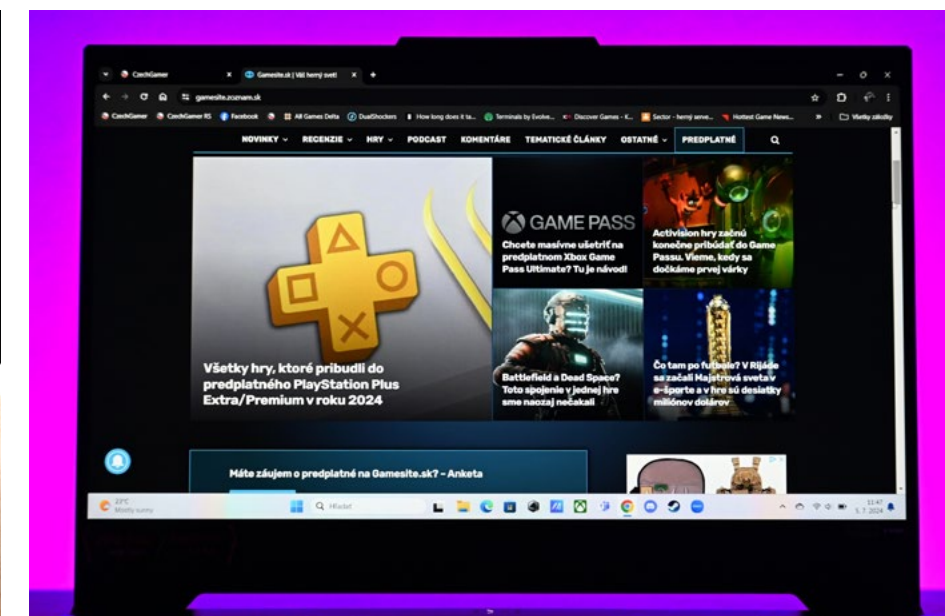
CzechGamer
Gamesite.sk | Váš herný svet
gamesite.zoznam.sk
CzechGamer CzechGamer RS Facebook All Games Delta DualShockers How long does it ta... Terminals by Evolve... Discover Games - K... Sector - herný serve... Hottest Game News... Všetky záložky

NOVINKY REGENZIE HRY PODCAST KOMENTÁRE TEMATICKÉ ČLÁNKY OSTATNÉ PREDPLATNÉ

GAME PASS
Chcete masívne ušetriť na predplatnom Xbox Game Pass Ultimate? Tu je návod!

Activision hry začnú konečne pribúdať do Game Passu. Vieme, kedy sa dočkáme prvej várky

Všetky hry, ktoré pribudli do predplatného PlayStation Plus Extra/Premium v roku 2024

Battlefield a Dead Space? Toto spojenie v jednej hre sme naozaj nečakali

Čo tam po futbale? V Rijáde sa začali Majstrovstvá sveta v e-športe a v hre sú desiatky miliónov dolárov

Máte záujem o predplatné na Gamesite.sk? - Anketa

22°C Mostly sunny
Hľadať
11:47 5. 7. 2024